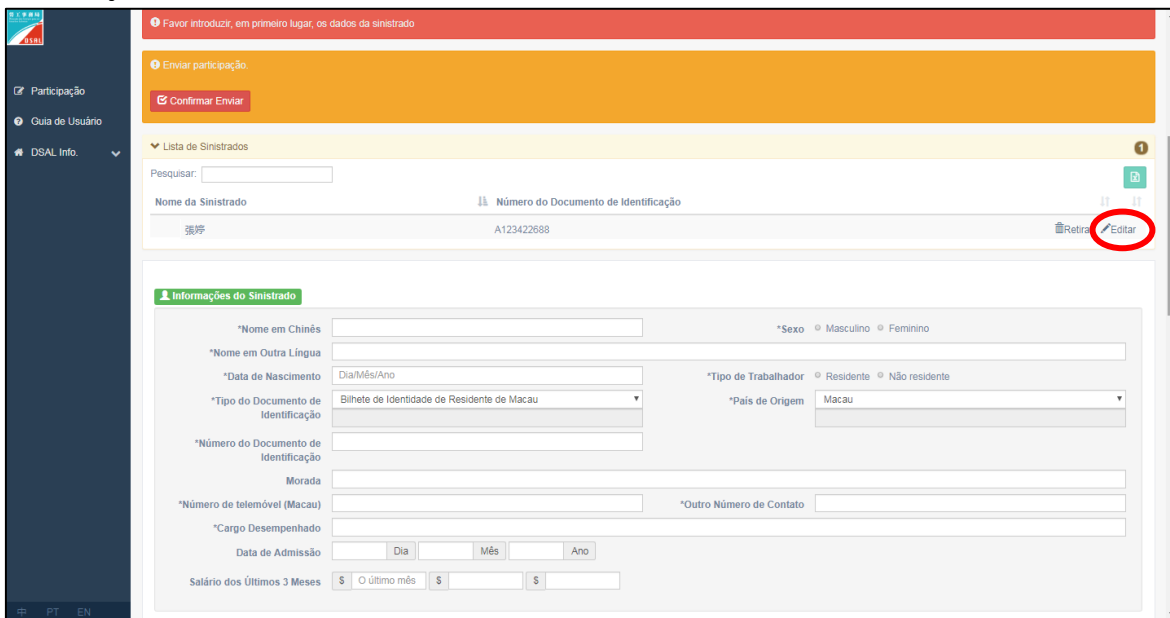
DSAL

Participação
Guia de Usuário
DSAL Info.

Favor introduzir, em primeiro lugar, os dados da sinistrado

Enviar participação.

Confirmar Enviar

Lista de Sinistrados

1

Pesquisar:

| Nome da Sinistrado | Número do Documento de Identificação | |
|---|---|---|
| 張婷 | A123422688 | Retirar Editar |

Informações do Sinistrado

*Nome em Chinês
*Sexo Masculino Feminino
*Nome em Outra Língua
*Data de Nascimento Dia/Mês/Ano
*Tipo de Trabalhador Residente Não residente
*Tipo do Documento de Identificação Bilhete de Identidade de Residente de Macau
*País de Origem Macau
*Número do Documento de Identificação
Morada
*Número de telemóvel (Macau)
*Outro Número de Contato
*Cargo Desempenhado
Data de Admissão Dia Mês Ano
Salário dos Últimos 3 Meses $ O último mês $ $

中 PT EN